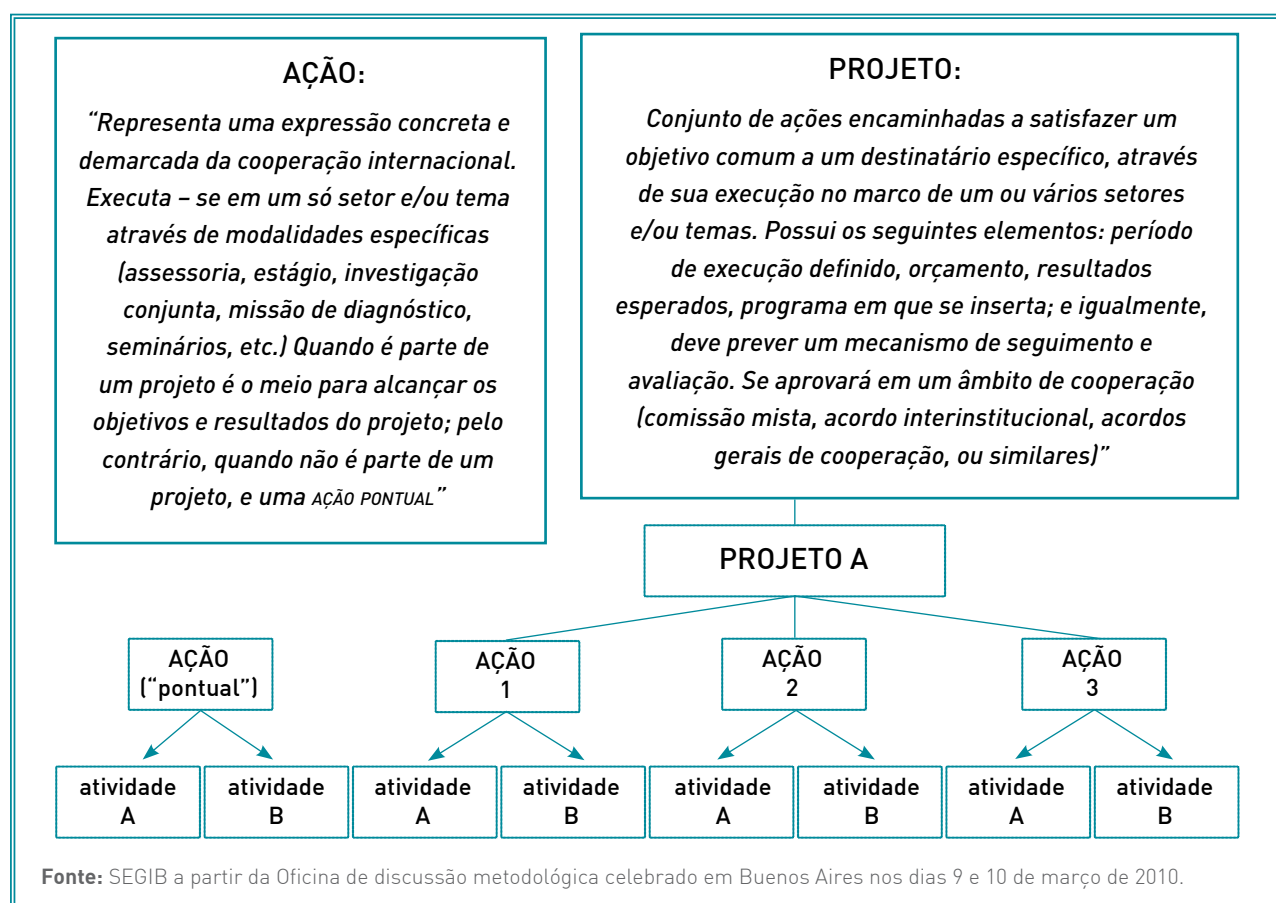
AÇÃO:

"Representa uma expressão concreta e demarcada da cooperação internacional. Executa – se em um só setor e/ou tema através de modalidades específicas (assessoria, estágio, investigação conjunta, missão de diagnóstico, seminários, etc.) Quando é parte de um projeto é o meio para alcançar os objetivos e resultados do projeto; pelo contrário, quando não é parte de um projeto, e uma AÇÃO PONTUAL"

PROJETO:

Conjunto de ações encaminhadas a satisfazer um objetivo comum a um destinatário específico, através de sua execução no marco de um ou vários setores e/ou temas. Possui os seguintes elementos: período de execução definido, orçamento, resultados esperados, programa em que se inserta; e igualmente, deve prever um mecanismo de seguimento e avaliação. Se aprovará em um âmbito de cooperação (comissão mista, acordo interinstitucional, acordos gerais de cooperação, ou similares)"

PROJETO A

AÇÃO ("pontual")

AÇÃO 1

AÇÃO 2

AÇÃO 3

atividade A

atividade B

atividade A

atividade B

atividade A

atividade B

atividade A

atividade B

Fonte: SEGIB a partir da Oficina de discussão metodológica celebrado em Buenos Aires nos dias 9 e 10 de março de 2010.